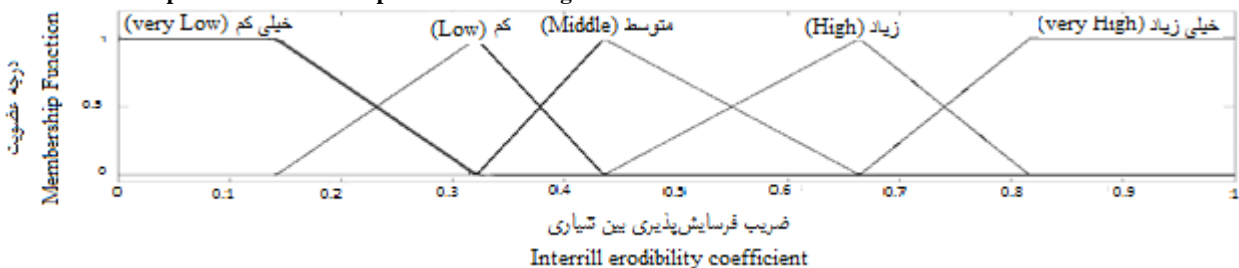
(very Low) خیلی کم
(Low) کم
(Middle) متوسط
(High) زیاد
(very High) خیلی زیاد

درجه عضویت
Membership Function

1
0.5
0

0
0.1
0.2
0.3
0.4
0.5
0.6
0.7
0.8
0.9
1

ضریب فرسایش‌پذیری بین شیاری
Interrill erodibility coefficient